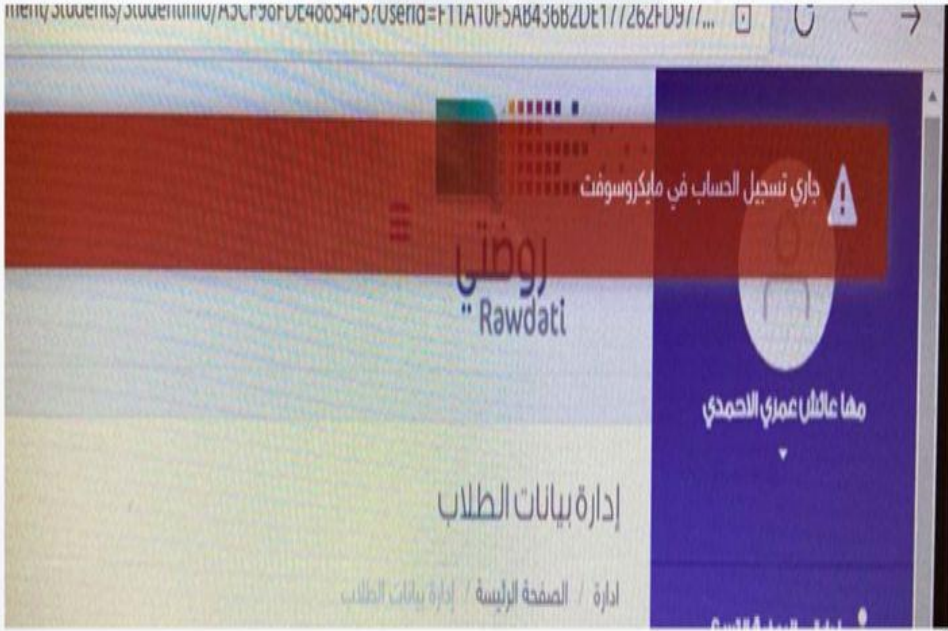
nent/Students/StudentInfo/A5CF96FDE48854F5?Userid=F11A10F5AB436B2DE177262FD977...

جاري تسجيل الحساب في مايكروسوفت

روضتي
Rawdati

مها عائش عمري الاحمدي

إدارة بيانات الطلاب

ادارة / الصفحة الرئيسة / إدارة بيانات الطلاب